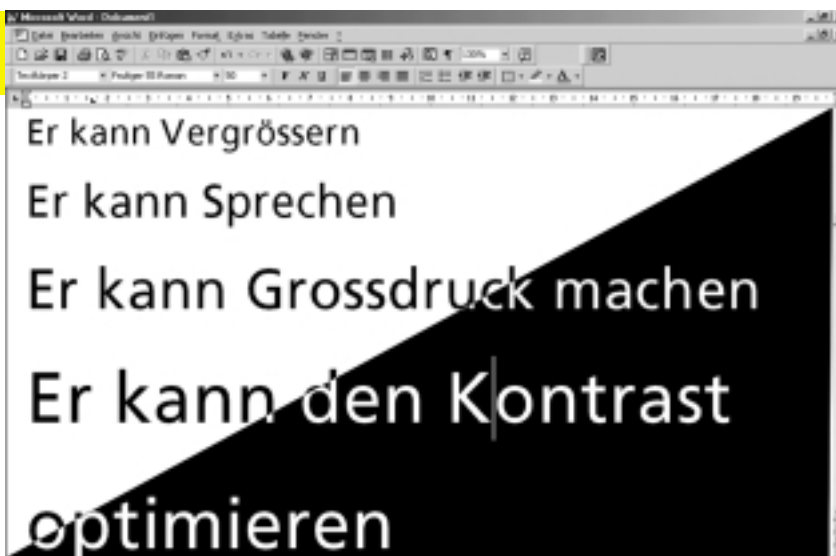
Microsoft Word - Dokument3

Datei Bearbeiten Ansicht Einfügen Format Extras Tabelle Fenster ?

Textkörper 2 Frutiger 55 Roman 30

Er kann Vergrössern

Er kann Sprechen

Er kann Grossdruck machen

Er kann den Kontrast

optimieren